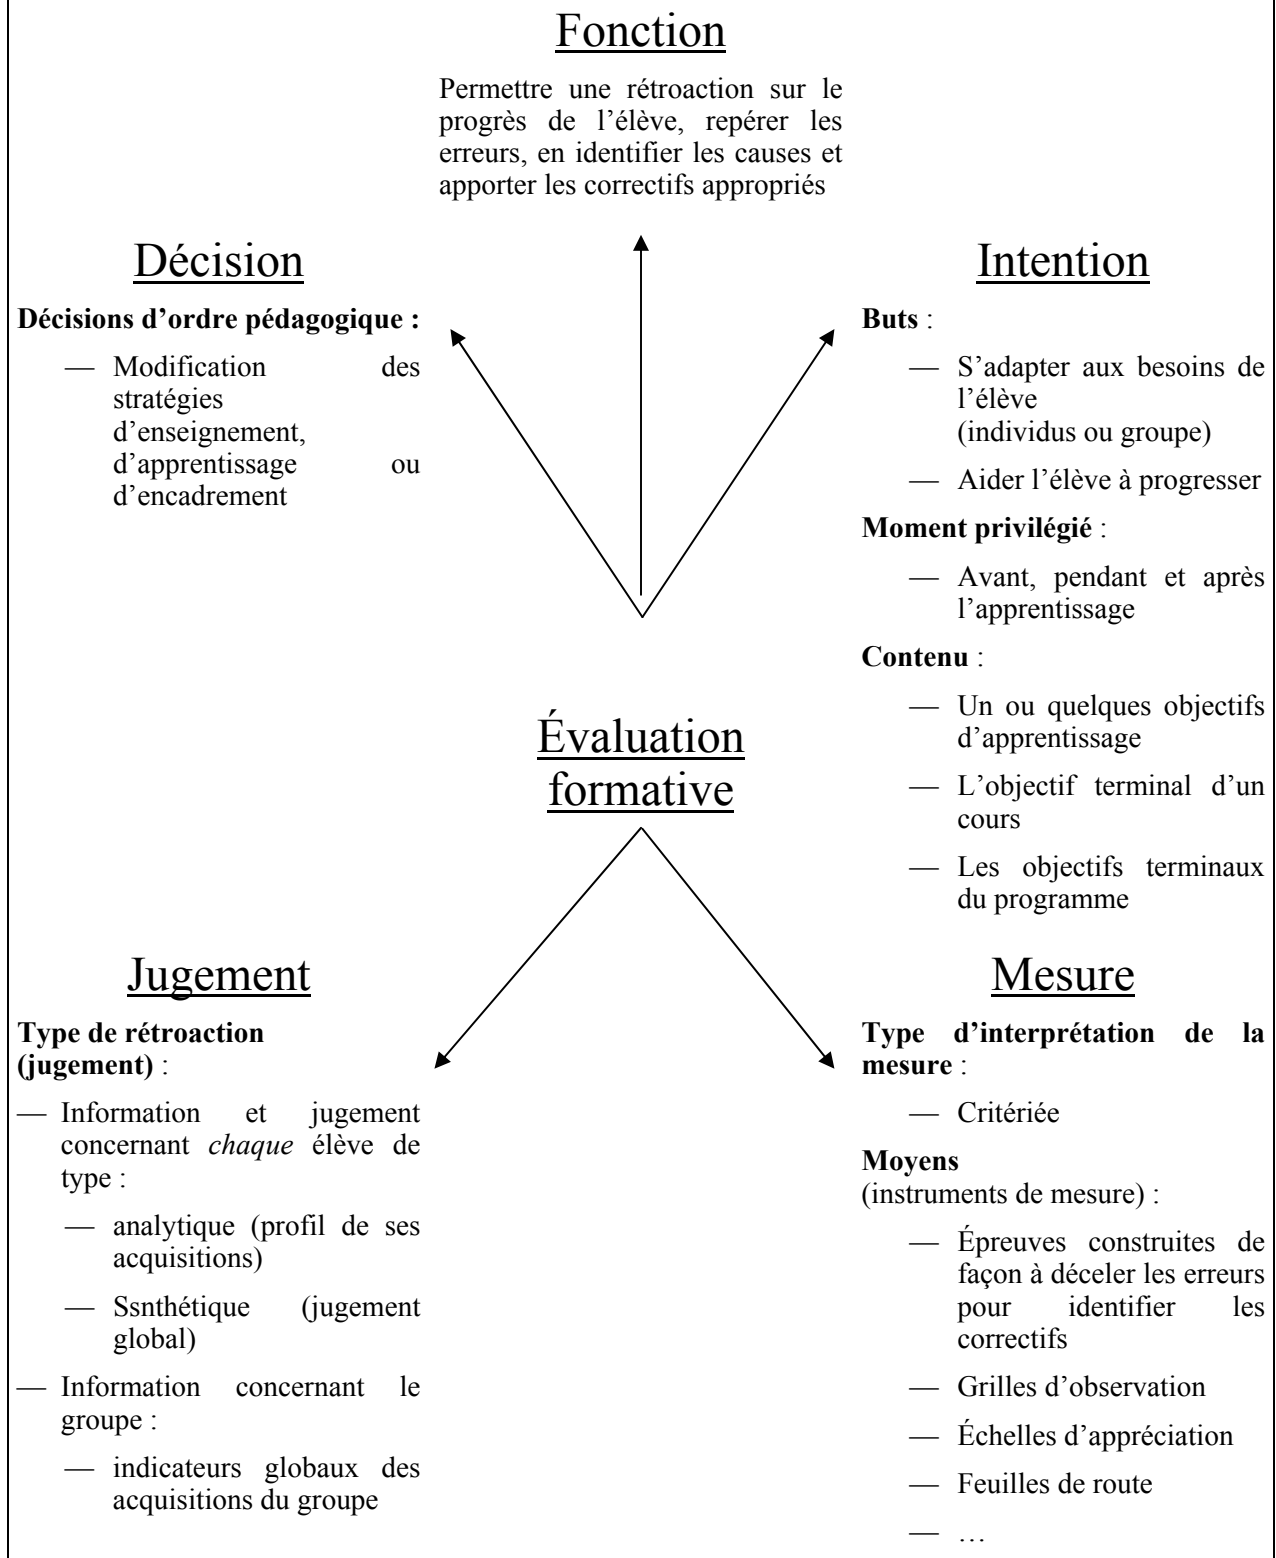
Fonction

Permettre une rétroaction sur le progrès de l'élève, repérer les erreurs, en identifier les causes et apporter les correctifs appropriés

Décision

**Décisions d'ordre pédagogique :**

— Modification des stratégies d'enseignement, d'apprentissage ou d'encadrement

Intention

**Buts** :

— S'adapter aux besoins de l'élève (individus ou groupe)

— Aider l'élève à progresser

**Moment privilégié** :

— Avant, pendant et après l'apprentissage

**Contenu** :

— Un ou quelques objectifs d'apprentissage

— L'objectif terminal d'un cours

— Les objectifs terminaux du programme

Évaluation formative

Jugement

**Type de rétroaction (jugement)** :

— Information et jugement concernant *chaque* élève de type :

— analytique (profil de ses acquisitions)

— Ssnthétique (jugement global)

— Information concernant le groupe :

— indicateurs globaux des acquisitions du groupe

Mesure

**Type d'interprétation de la mesure** :

— Critériée

**Moyens**
(instruments de mesure) :

— Épreuves construites de façon à déceler les erreurs pour identifier les correctifs

— Grilles d'observation

— Échelles d'appréciation

— Feuilles de route

— …